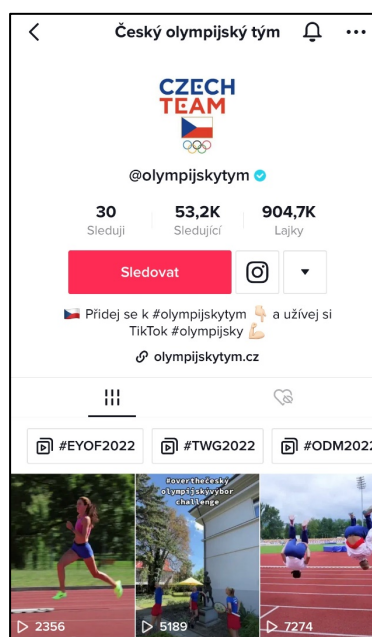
Český olympijský tým

CZECH TEAM

@olympijskytym

30 Sleduji

53,2K Sledující

904,7K Lajky

Sledovat

Přidej se k #olympijskytym a užívej si TikTok #olympijsky

olympijskytym.cz

#EYOF2022

#TWG2022

#ODM2022

#overthečeský olympijskyvybor challenge

2356

5189

7274